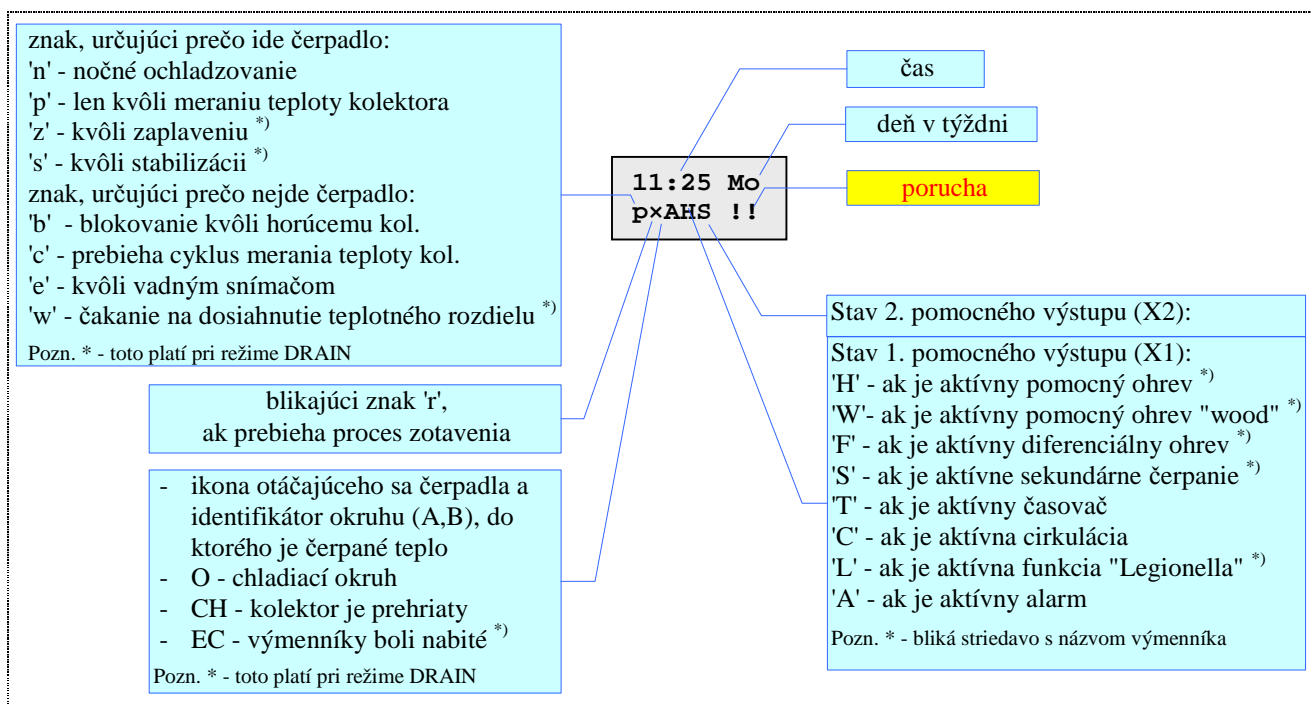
znak, určujúci prečo ide čerpadlo:
'n' - nočné ochladzovanie
'p' - len kvôli meraniu teploty kolektora
'z' - kvôli zaplaveniu $^{*)}$
's' - kvôli stabilizácii $^{*)}$
znak, určujúci prečo nejde čerpadlo:
'b' - blokovanie kvôli horúcemu kol.
'c' - prebieha cyklus merania teploty kol.
'e' - kvôli vadným snímačom
'w' - čakanie na dosiahnutie teplotného rozdielu $^{*)}$
Pozn. * - toto platí pri režime DRAIN

čas

deň v týždni

11:25 Mo
p×AHS !!

porucha

blikajúci znak 'r',
ak prebieha proces zotavenia

- ikona otáčajúceho sa čerpadla a identifikátor okruhu (A,B), do ktorého je čerpané teplo
- O - chladiací okruh
- CH - kolektor je prehriaty
- EC - výmenníky boli nabité $^{*)}$
Pozn. * - toto platí pri režime DRAIN

Stav 2. pomocného výstupu (X2):

Stav 1. pomocného výstupu (X1):
'H' - ak je aktívny pomocný ohrev $^{*)}$
'W'- ak je aktívny pomocný ohrev "wood" $^{*)}$
'F' - ak je aktívny diferenciálny ohrev $^{*)}$
'S' - ak je aktívne sekundárne čerpanie $^{*)}$
'T' - ak je aktívny časovač
'C' - ak je aktívna cirkulácia
'L' - ak je aktívna funkcia "Legionella" $^{*)}$
'A' - ak je aktívny alarm
Pozn. * - bliká striedavo s názvom výmenníka